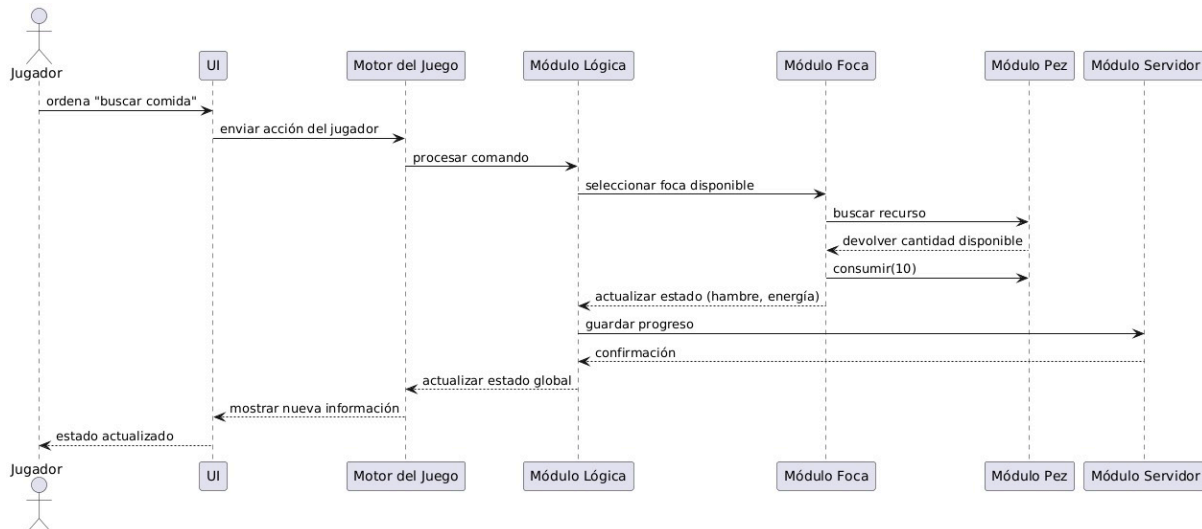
Jugador

UI

Motor del Juego

Módulo Lógica

Módulo Foca

Módulo Pez

Módulo Servidor

ordena "buscar comida"

enviar acción del jugador

procesar comando

seleccionar foca disponible

buscar recurso

devolver cantidad disponible

consumir(10)

actualizar estado (hambre, energía)

guardar progreso

confirmación

actualizar estado global

mostrar nueva información

estado actualizado

Jugador

UI

Motor del Juego

Módulo Lógica

Módulo Foca

Módulo Pez

Módulo Servidor